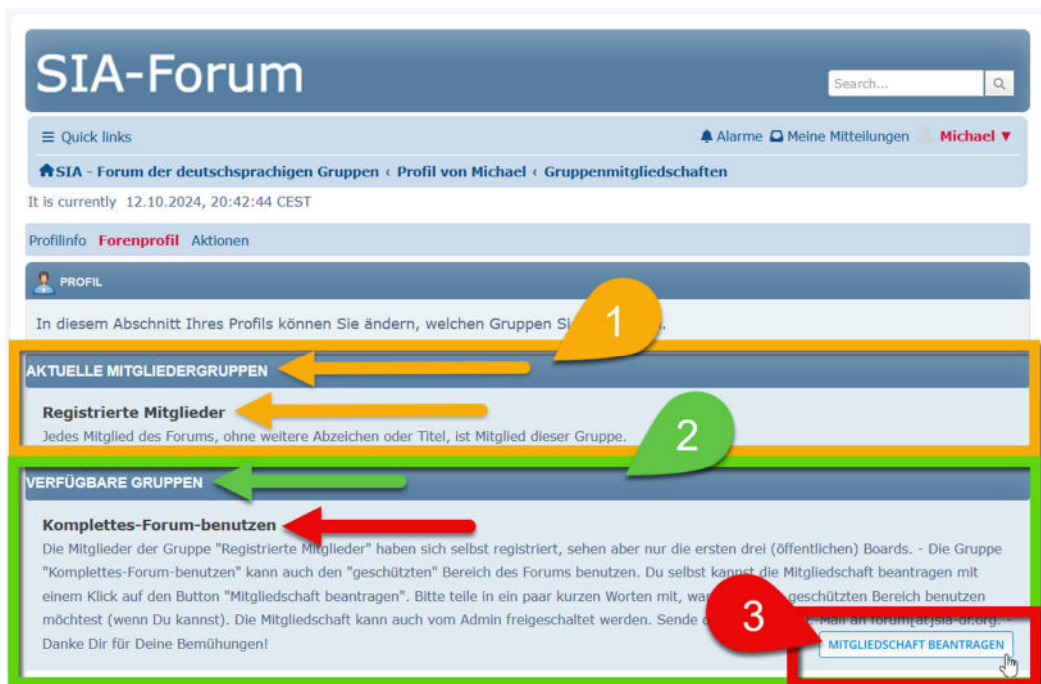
SIA-Forum

Search...

☰ Quick links

Alarme Meine Mitteilungen Michael ▼

SIA - Forum der deutschsprachigen Gruppen ‹ Profil von Michael ‹ Gruppenmitgliedschaften

It is currently 12.10.2024, 20:42:44 CEST

Profilinfo Forenprofil Aktionen

PROFIL

In diesem Abschnitt Ihres Profils können Sie ändern, welchen Gruppen Si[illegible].

1

AKTUELLE MITGLIEDERGRUPPEN

Registrierte Mitglieder

Jedes Mitglied des Forums, ohne weitere Abzeichen oder Titel, ist Mitglied dieser Gruppe.

2

VERFÜGBARE GRUPPEN

Komplettes-Forum-benutzen

Die Mitglieder der Gruppe "Registrierte Mitglieder" haben sich selbst registriert, sehen aber nur die ersten drei (öffentlichen) Boards. - Die Gruppe "Komplettes-Forum-benutzen" kann auch den "geschützten" Bereich des Forums benutzen. Du selbst kannst die Mitgliedschaft beantragen mit einem Klick auf den Button "Mitgliedschaft beantragen". Bitte teile in ein paar kurzen Worten mit, wa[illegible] geschützten Bereich benutzen möchtest (wenn Du kannst). Die Mitgliedschaft kann auch vom Admin freigeschaltet werden. Sende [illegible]-Mail an forum[at]sia-dr.org. - Danke Dir für Deine Bemühungen!

3

MITGLIEDSCHAFT BEANTRAGEN